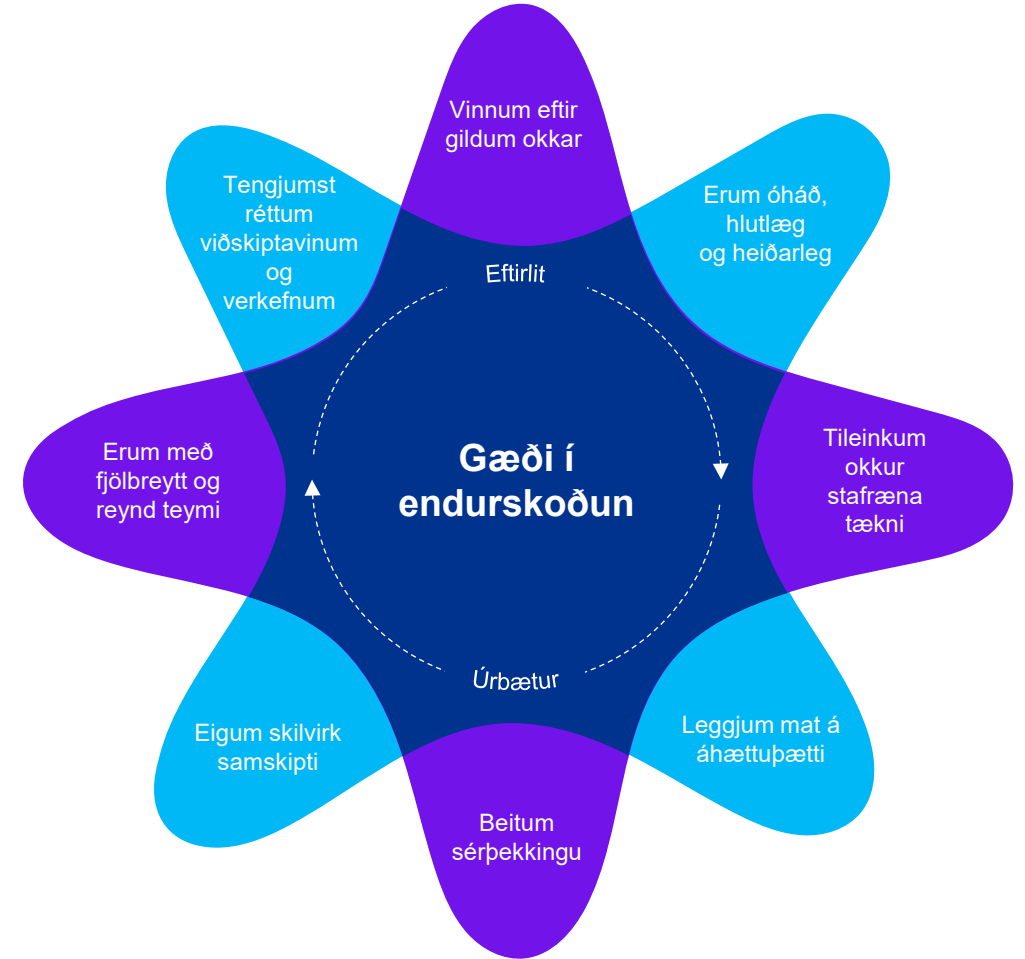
Vinnum eftir gildum okkar

Erum óháð, hlutlæg og heiðarleg

Tileinkum okkur stafræna tækni

Leggjum mat á áhættuþætti

Beitum sérþekkingu

Eigum skilvirk samskipti

Erum með fjölbreytt og reynd teymi

Tengjumst réttum viðskiptavinum og verkefnum

Eftirlit

Gæði í endurskoðun

Úrbætur